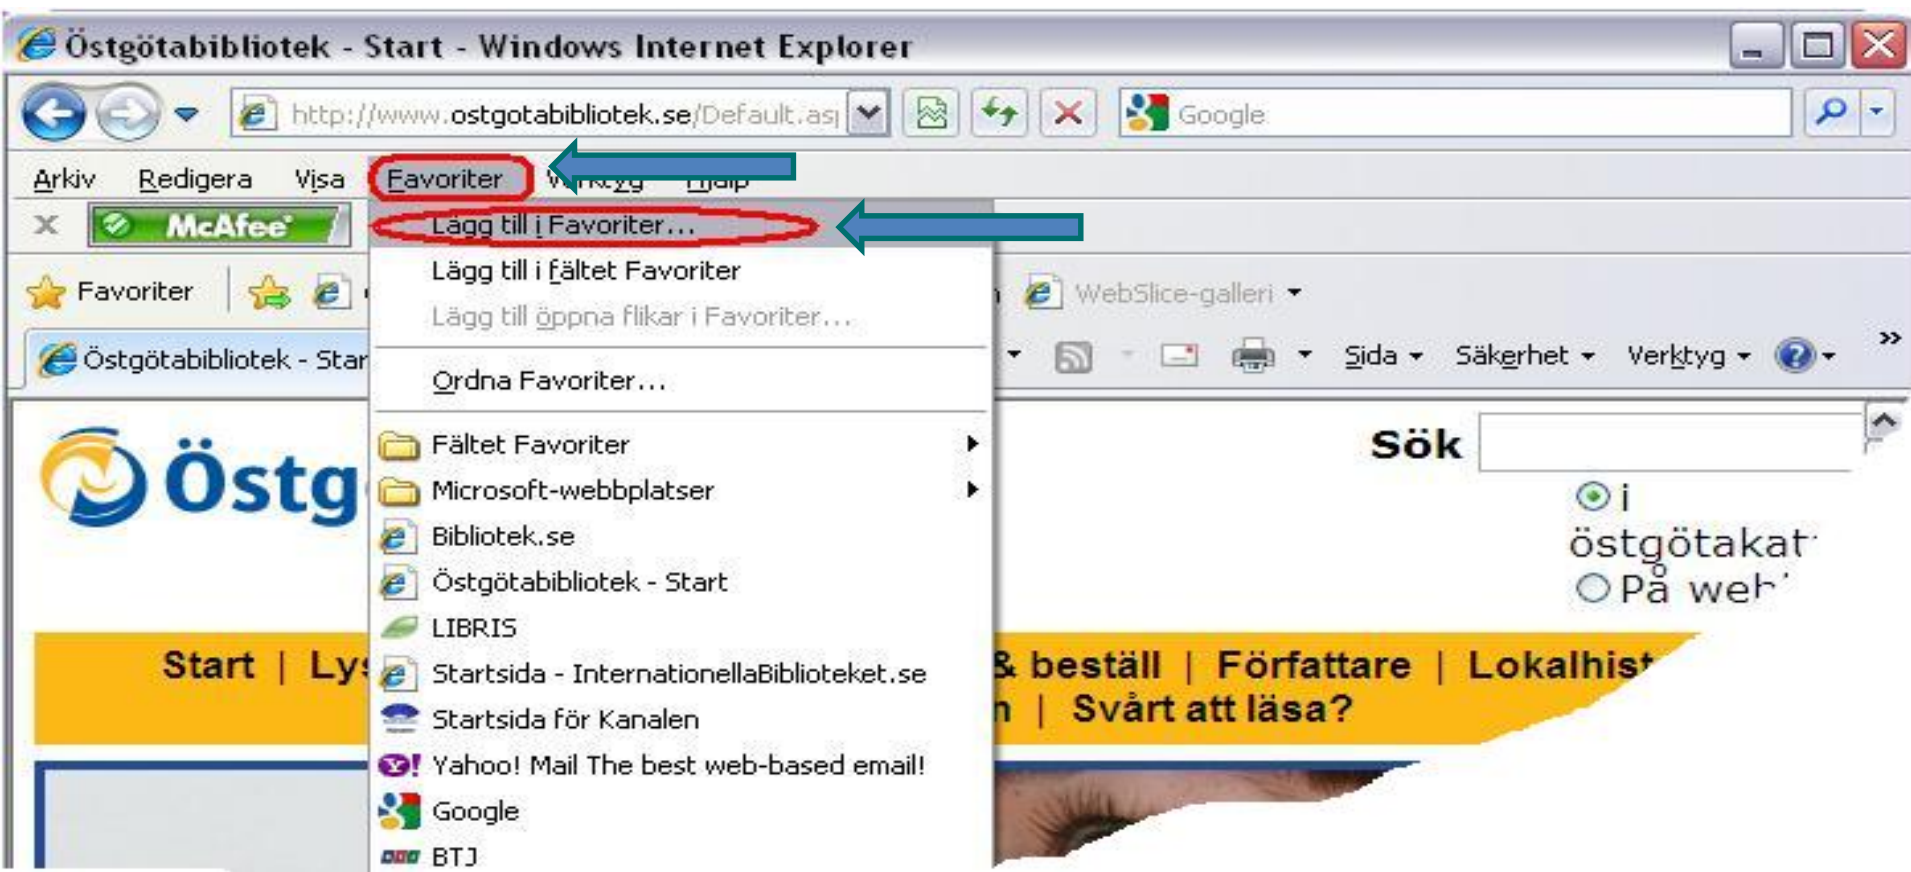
Östgötabibliotek - Start - Windows Internet Explorer

http://www.ostgotabibliotek.se/Default.as|

Google

Arkiv Redigera Visa Favoriter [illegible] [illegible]

McAfee

Lägg till i Favoriter...
Lägg till i fältet Favoriter
Lägg till öppna flikar i Favoriter...
Ordna Favoriter...
Fältet Favoriter
Microsoft-webbplatser
Bibliotek.se
Östgötabibliotek - Start
LIBRIS
Startsida - InternationellaBiblioteket.se
Startsida för Kanalen
Yahoo! Mail The best web-based email!
Google
BTJ

Favoriter

WebSlice-galleri

Östgötabibliotek - Star

Sida Säkerhet Verktyg

Östg

Sök

i östgötakat
På web

Start | Ly

& beställ | Författare | Lokalhist

n | Svårt att läsa?